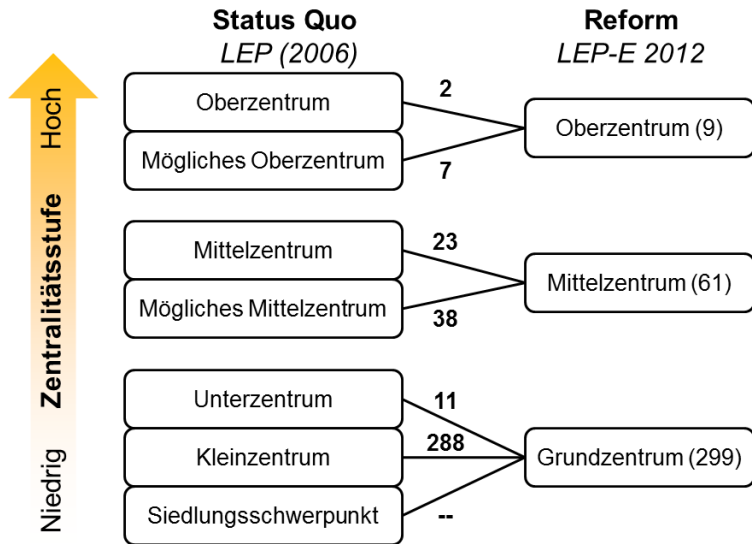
Status Quo
LEP (2006)

Reform
LEP-E 2012

Hoch
Zentralitätsstufe
Niedrig

Oberzentrum
Mögliches Oberzentrum
2
7
Oberzentrum (9)

Mittelzentrum
Mögliches Mittelzentrum
23
38
Mittelzentrum (61)

Unterzentrum
Kleinzentrum
Siedlungsschwerpunkt
11
288
--
Grundzentrum (299)